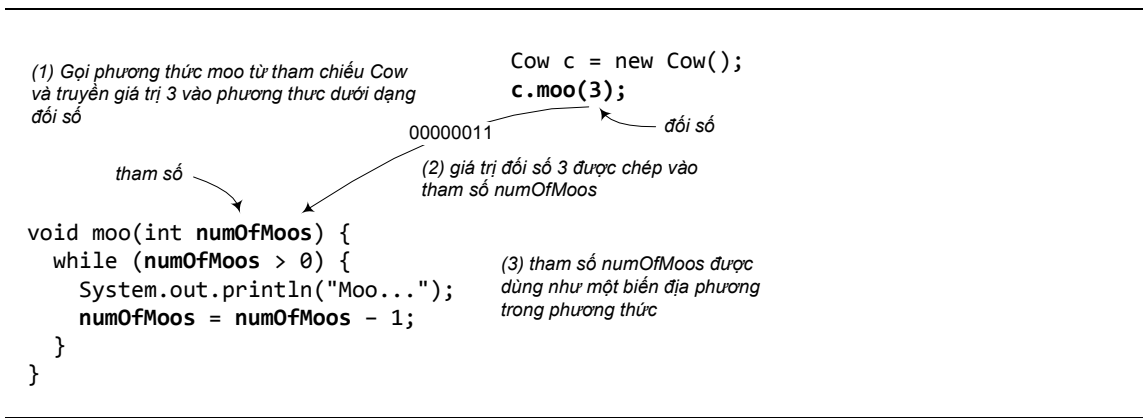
(1) Gọi phương thức moo từ tham chiếu Cow và truyền giá trị 3 vào phương thưc dưới dạng đối số

Cow c = new Cow();
c.moo(3);

00000011

đối số

tham số

(2) giá trị đối số 3 được chép vào tham số numOfMoos

void moo(int numOfMoos) {
  while (numOfMoos > 0) {
    System.out.println("Moo...");
    numOfMoos = numOfMoos – 1;
  }
}

(3) tham số numOfMoos được dùng như một biến địa phương trong phương thức